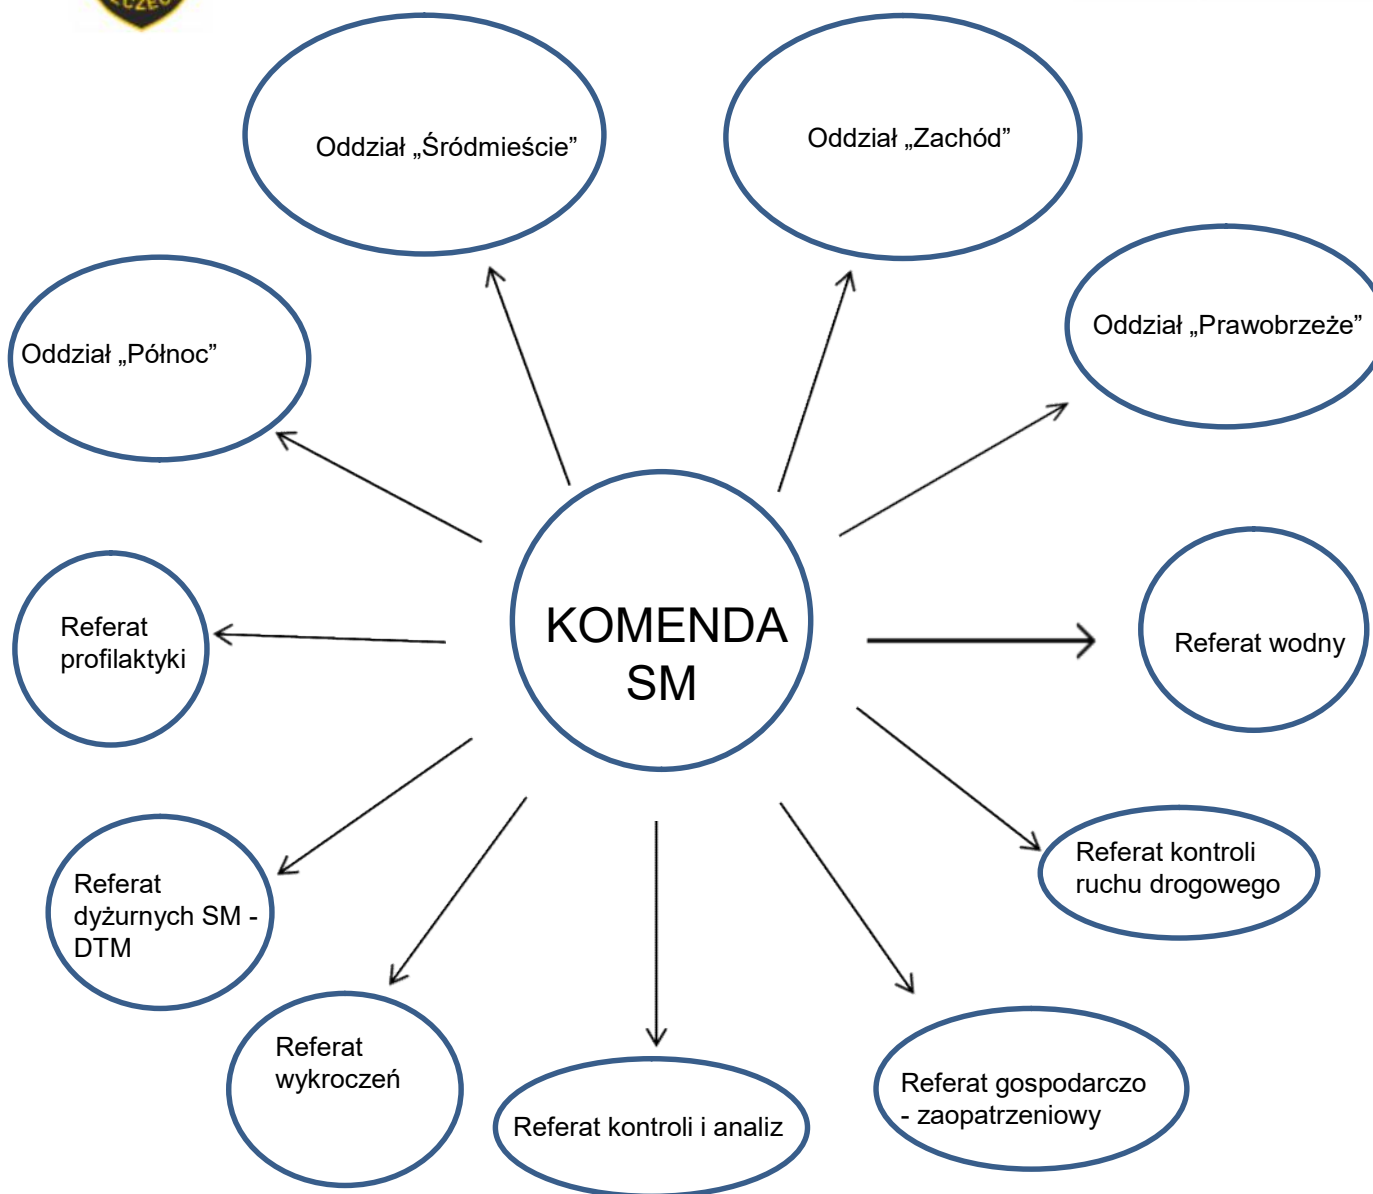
Oddział „Śródmieście”

Oddział „Zachód”

Oddział „Północ”

Oddział „Prawobrzeże”

Referat profilaktyki

KOMENDA SM

Referat wodny

Referat dyżurnych SM - DTM

Referat kontroli ruchu drogowego

Referat wykroczeń

Referat kontroli i analiz

Referat gospodarczo - zaopatrzeniowy